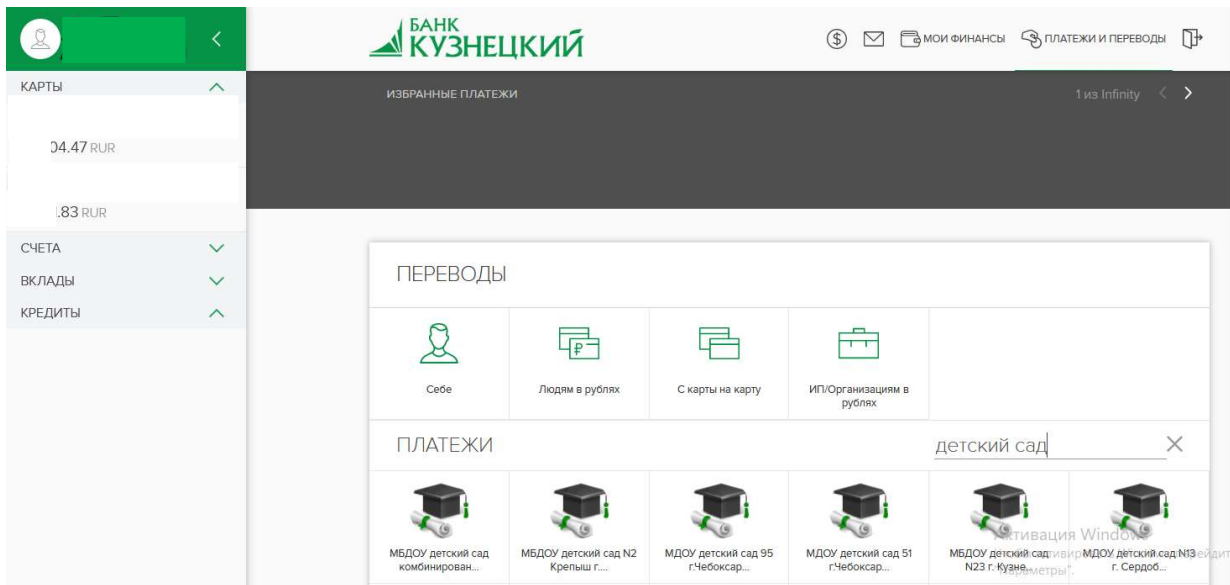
КАРТЫ

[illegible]04.47 RUR

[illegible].83 RUR

СЧЕТА

ВКЛАДЫ

КРЕДИТЫ

БАНК КУЗНЕЦКИЙ

МОИ ФИНАНСЫ ПЛАТЕЖИ И ПЕРЕВОДЫ

ИЗБРАННЫЕ ПЛАТЕЖИ

1 из Infinity

ПЕРЕВОДЫ

Себе

Людям в рублях

С карты на карту

ИП/Организациям в рублях

ПЛАТЕЖИ

детский сад

МБДОУ детский сад комбинирован...

МБДОУ детский сад N2 Крепыш г....

МДОУ детский сад 95 г.Чебоксар...

МДОУ детский сад 51 г.Чебоксар...

МБДОУ детский сад N23 г. Кузне...

МДОУ детский сад N13 г. Сердоб...

Активация Windows
Чтобы активировать Windows, перейдите в раздел "Параметры".